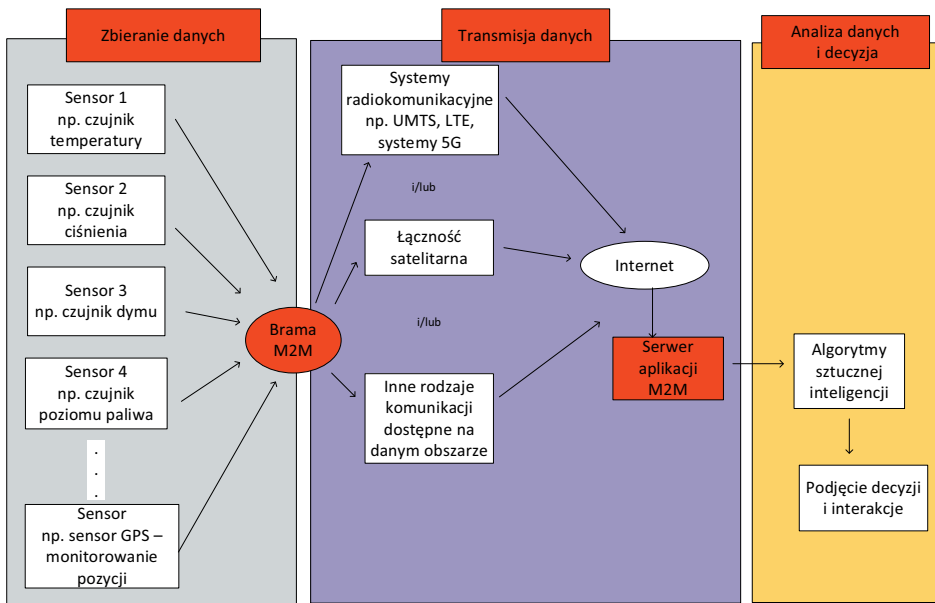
Zbieranie danych

Transmisja danych

Analiza danych i decyzja

Sensor 1 np. czujnik temperatury

Sensor 2 np. czujnik ciśnienia

Sensor 3 np. czujnik dymu

Sensor 4 np. czujnik poziomu paliwa

.
.
.

Sensor np. sensor GPS – monitorowanie pozycji

Brama M2M

Systemy radiokomunikacyjne np. UMTS, LTE, systemy 5G

i/lub

Łączność satelitarna

i/lub

Inne rodzaje komunikacji dostępne na danym obszarze

Internet

Serwer aplikacji M2M

Algorytmy sztucznej inteligencji

Podjęcie decyzji i interakcje